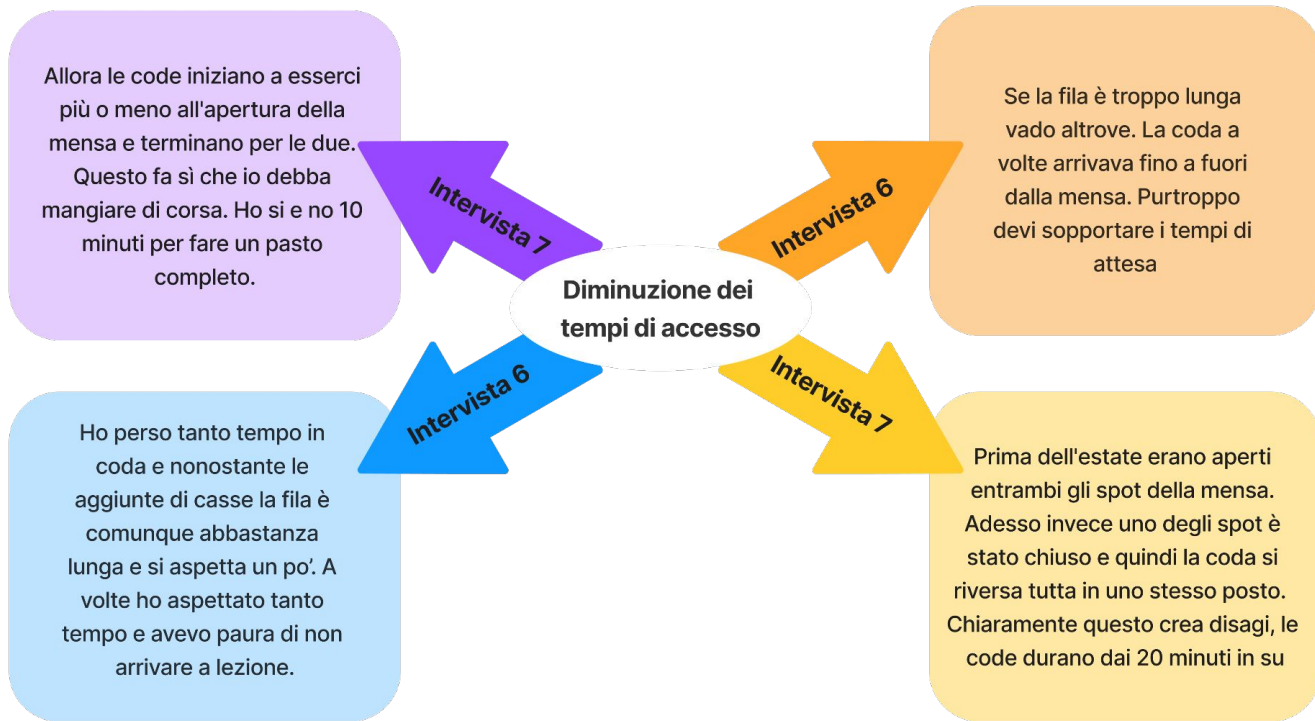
Allora le code iniziano a esserci più o meno all'apertura della mensa e terminano per le due. Questo fa sì che io debba mangiare di corsa. Ho si e no 10 minuti per fare un pasto completo.

Intervista 7

Intervista 6

Se la fila è troppo lunga vado altrove. La coda a volte arrivava fino a fuori dalla mensa. Purtroppo devi sopportare i tempi di attesa

Diminuzione dei tempi di accesso

Intervista 6

Intervista 7

Ho perso tanto tempo in coda e nonostante le aggiunte di casse la fila è comunque abbastanza lunga e si aspetta un po'. A volte ho aspettato tanto tempo e avevo paura di non arrivare a lezione.

Prima dell'estate erano aperti entrambi gli spot della mensa. Adesso invece uno degli spot è stato chiuso e quindi la coda si riversa tutta in uno stesso posto. Chiaramente questo crea disagi, le code durano dai 20 minuti in su